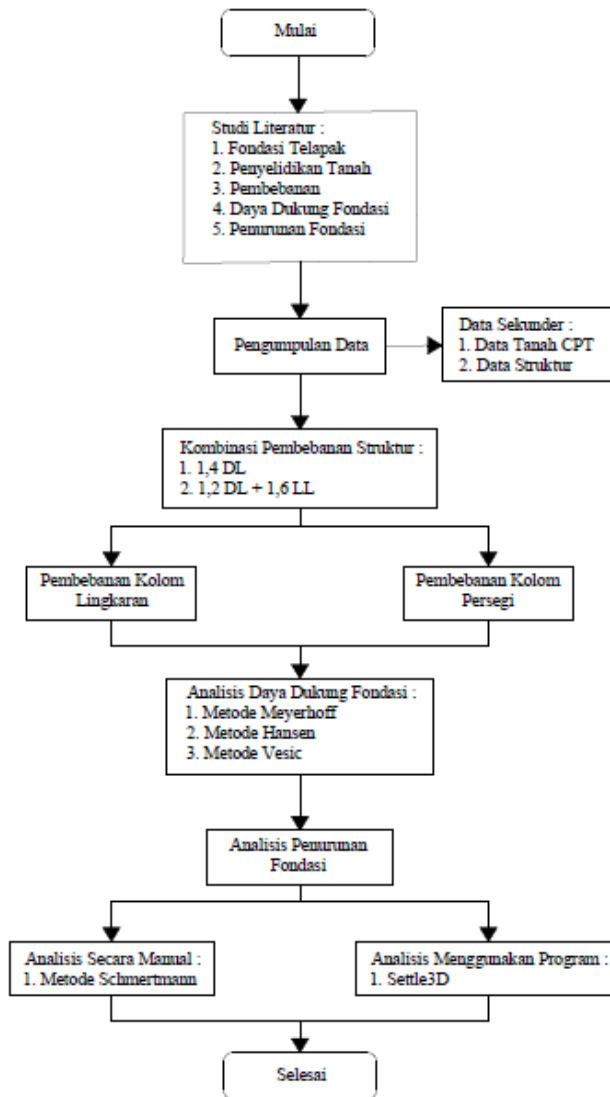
Mulai

Studi Literatur :
1. Fondasi Telapak
2. Penyelidikan Tanah
3. Pembebanan
4. Daya Dukung Fondasi
5. Penurunan Fondasi

Pengumpulan Data

Data Sekunder :
1. Data Tanah CPT
2. Data Struktur

Kombinasi Pembebanan Struktur :
1. 1,4 DL
2. 1,2 DL + 1,6 LL

Pembebanan Kolom Lingkaran

Pembebanan Kolom Persegi

Analisis Daya Dukung Fondasi :
1. Metode Meyerhoff
2. Metode Hansen
3. Metode Vesic

Analisis Penurunan Fondasi

Analisis Secara Manual :
1. Metode Schmertmann

Analisis Menggunakan Program :
1. Settle3D

Selesai